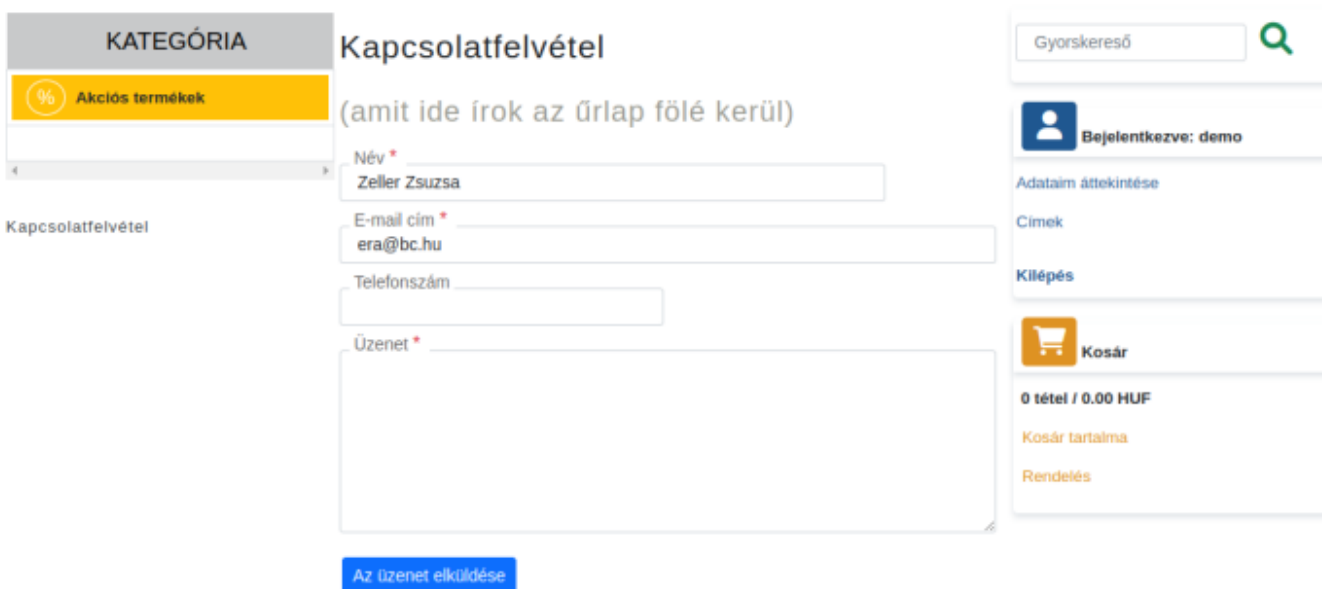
KATEGÓRIA

% Akciós termékek

Kapcsolatfelvétel

Kapcsolatfelvétel

(amit ide írok az űrlap fölé kerül)

Név *
Zeller Zsuzsa

E-mail cím *
era@bc.hu

Telefonszám

Üzenet *

Az üzenet elküldése

Gyorskereső

Bejelentkezve: demo

Adataim áttekintése

Címek

Kilépés

Kosár

0 tétel / 0.00 HUF

Kosár tartalma

Rendelés